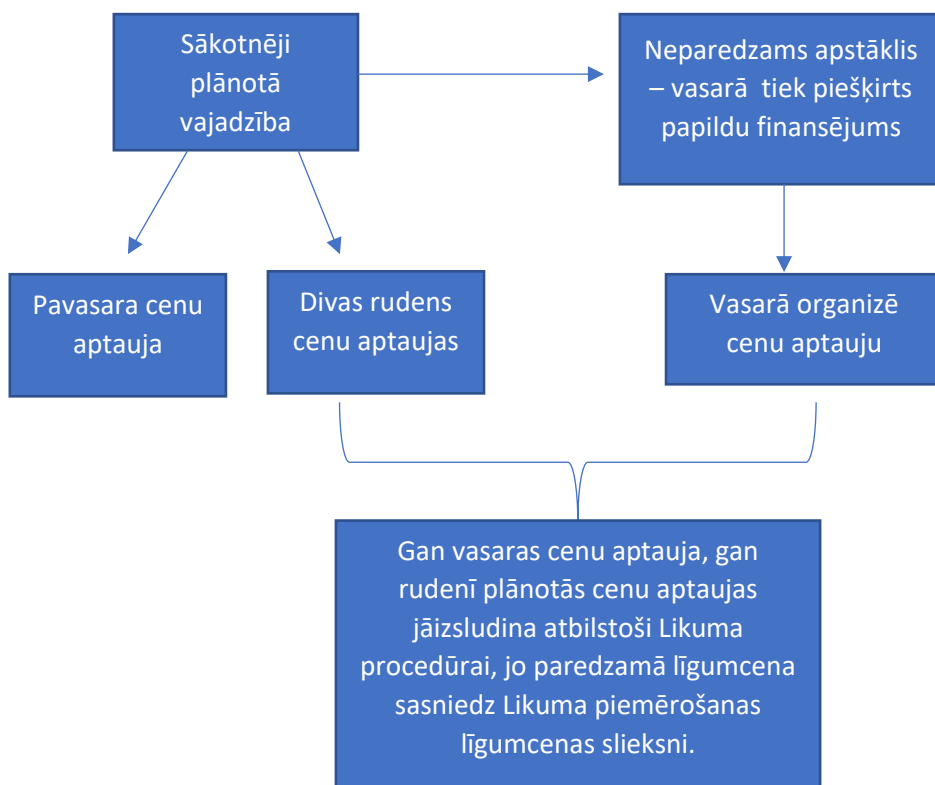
Sākotnēji plānotā vajadzība

Neparedzams apstāklis – vasarā tiek piešķirts papildu finansējums

Pavasara cenu aptauja

Divas rudens cenu aptaujas

Vasarā organizē cenu aptauju

Gan vasaras cenu aptauja, gan rudenī plānotās cenu aptaujas jāizsludina atbilstoši Likuma procedūrai, jo paredzamā līgumcena sasniedz Likuma piemērošanas līgumcenas slieksni.